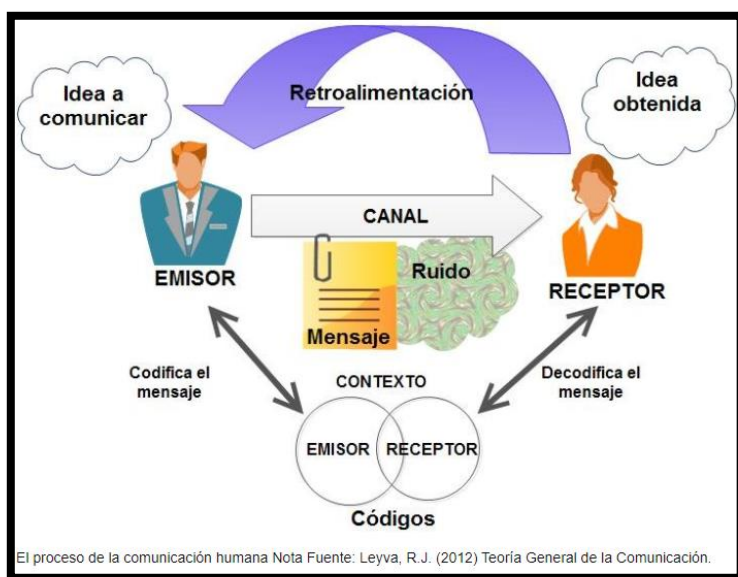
Idea a comunicar

Retroalimentación

Idea obtenida

CANAL

EMISOR

Ruido

RECEPTOR

Mensaje

Codifica el mensaje

CONTEXTO

Decodifica el mensaje

EMISOR

RECEPTOR

Códigos

El proceso de la comunicación humana Nota Fuente: Leyva, R.J. (2012) Teoría General de la Comunicación.